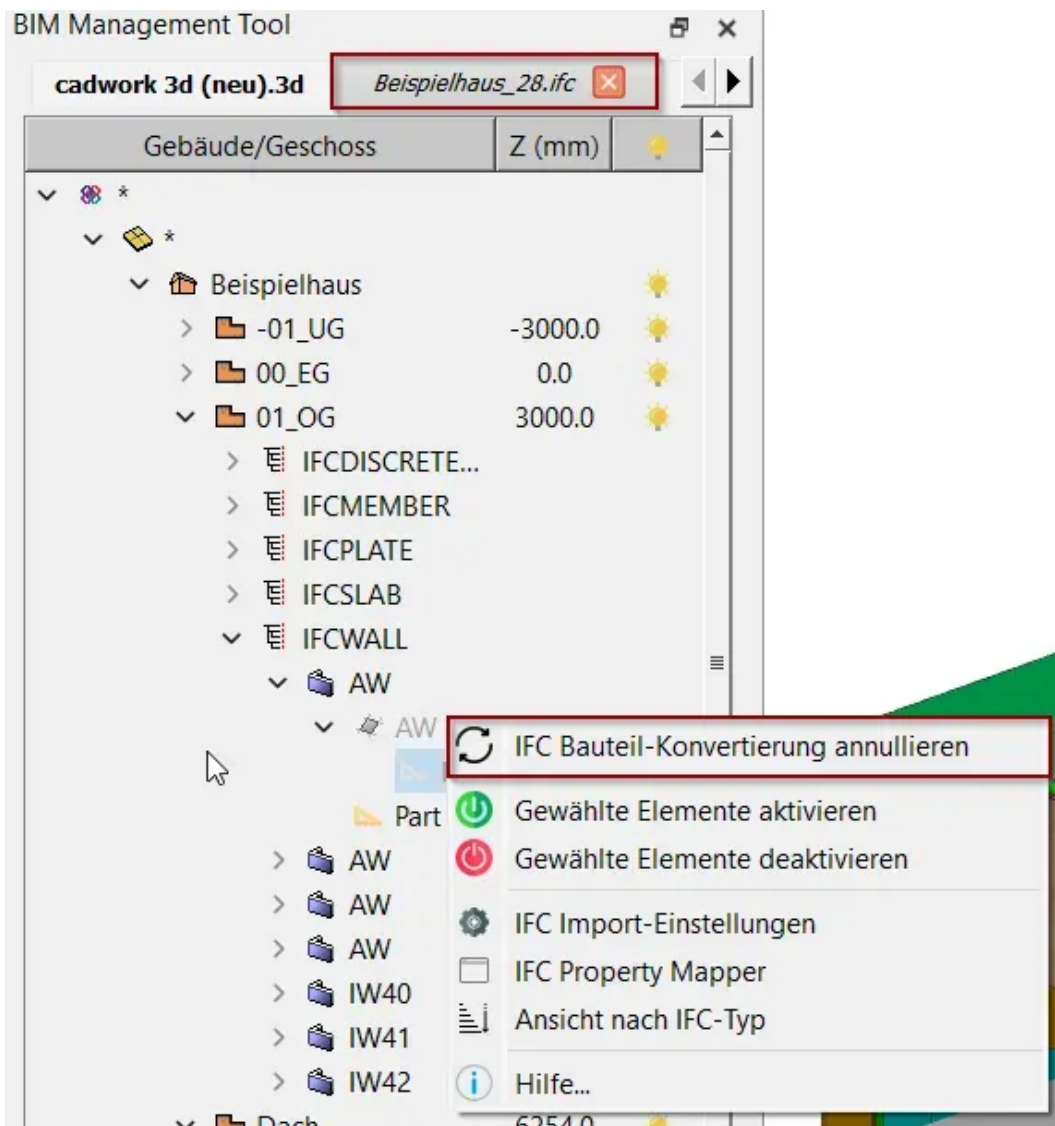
BIM Management Tool

cadwork 3d (neu).3d

Beispielhaus_28.ifc

| Gebäude/Geschoss | Z (mm) |
|---|---|
| * | |
| * | |
| Beispielhaus | |
| -01_UG | -3000.0 |
| 00_EG | 0.0 |
| 01_OG | 3000.0 |
| IFCDISCRETE... | |
| IFCMEMBER | |
| IFCPLATE | |
| IFCSLAB | |
| IFCWALL | |
| AW | |
| AW | |
| Part | |
| AW | |
| AW | |
| AW | |
| IW40 | |
| IW41 | |
| IW42 | |
| Dach | 6254.0 |

IFC Bauteil-Konvertierung annullieren
Gewählte Elemente aktivieren
Gewählte Elemente deaktivieren
IFC Import-Einstellungen
IFC Property Mapper
Ansicht nach IFC-Typ
Hilfe...